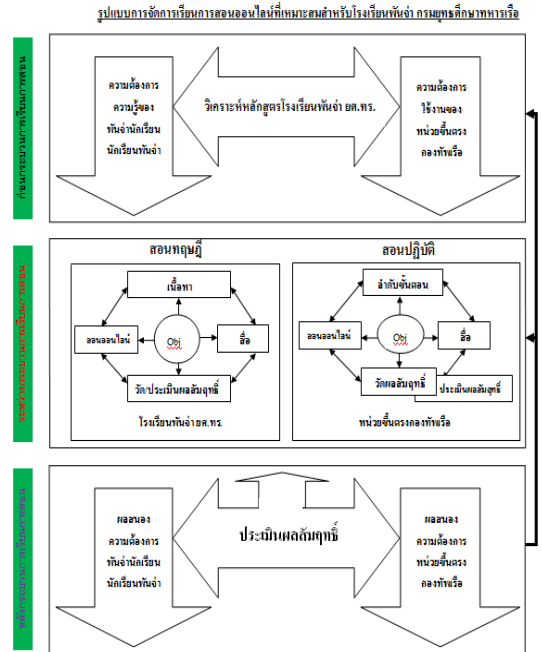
รูปแบบการจัดการเรียนการสอนออนไลน์ที่เหมาะสมสำหรับโรงเรียนพันจ่า กรมยุทธศึกษาทหารเรือ

ก่อนกระบวนการเรียนการสอน

ความต้องการ ความรู้ของ พันจ่านักเรียน นักเรียนพันจ่า

วิเคราะห์หลักสูตรโรงเรียนพันจ่า ยศ.ทร.

ความต้องการ ใช้งานของ หน่วยขึ้นตรง กองทัพเรือ

ระหว่างกระบวนการเรียนการสอน

สอนทฤษฎี

เนื้อหา

สอนออนไลน์

Obj

สื่อ

วัด/ประเมินผลสัมฤทธิ์

โรงเรียนพันจ่า ยศ.ทร.

สอนปฏิบัติ

ลำดับขั้นตอน

สอนออนไลน์

Obj

สื่อ

วัดผลสัมฤทธิ์

ประเมินผลสัมฤทธิ์

หน่วยขึ้นตรงกองทัพเรือ

หลังกระบวนการเรียนการสอน

ผลสนอง ความต้องการ พันจ่านักเรียน นักเรียนพันจ่า

ประเมินผลสัมฤทธิ์

ผลสนอง ความต้องการ หน่วยขึ้นตรง กองทัพเรือ